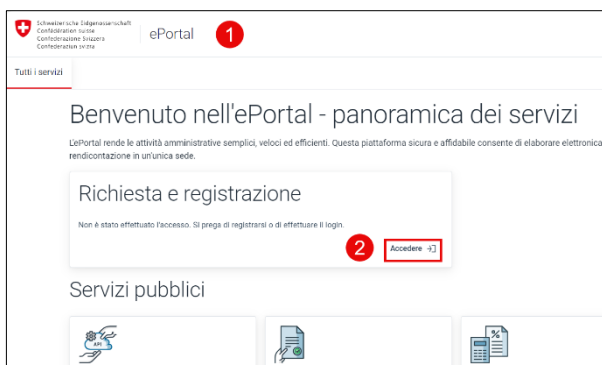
Schweizerische Eidgenossenschaft
Confédération suisse
Confederazione Svizzera
Confederaziun svizra

ePortal

1

Tutti i servizi

Benvenuto nell'ePortal - panoramica dei servizi

L'ePortal rende le attività amministrative semplici, veloci ed efficienti. Questa piattaforma sicura e affidabile consente di elaborare elettronica rendicontazione in un'unica sede.

Richiesta e registrazione

Non è stato effettuato l'accesso. Si prega di registrarsi o di effettuare il login.

2

Accedere

Servizi pubblici

API